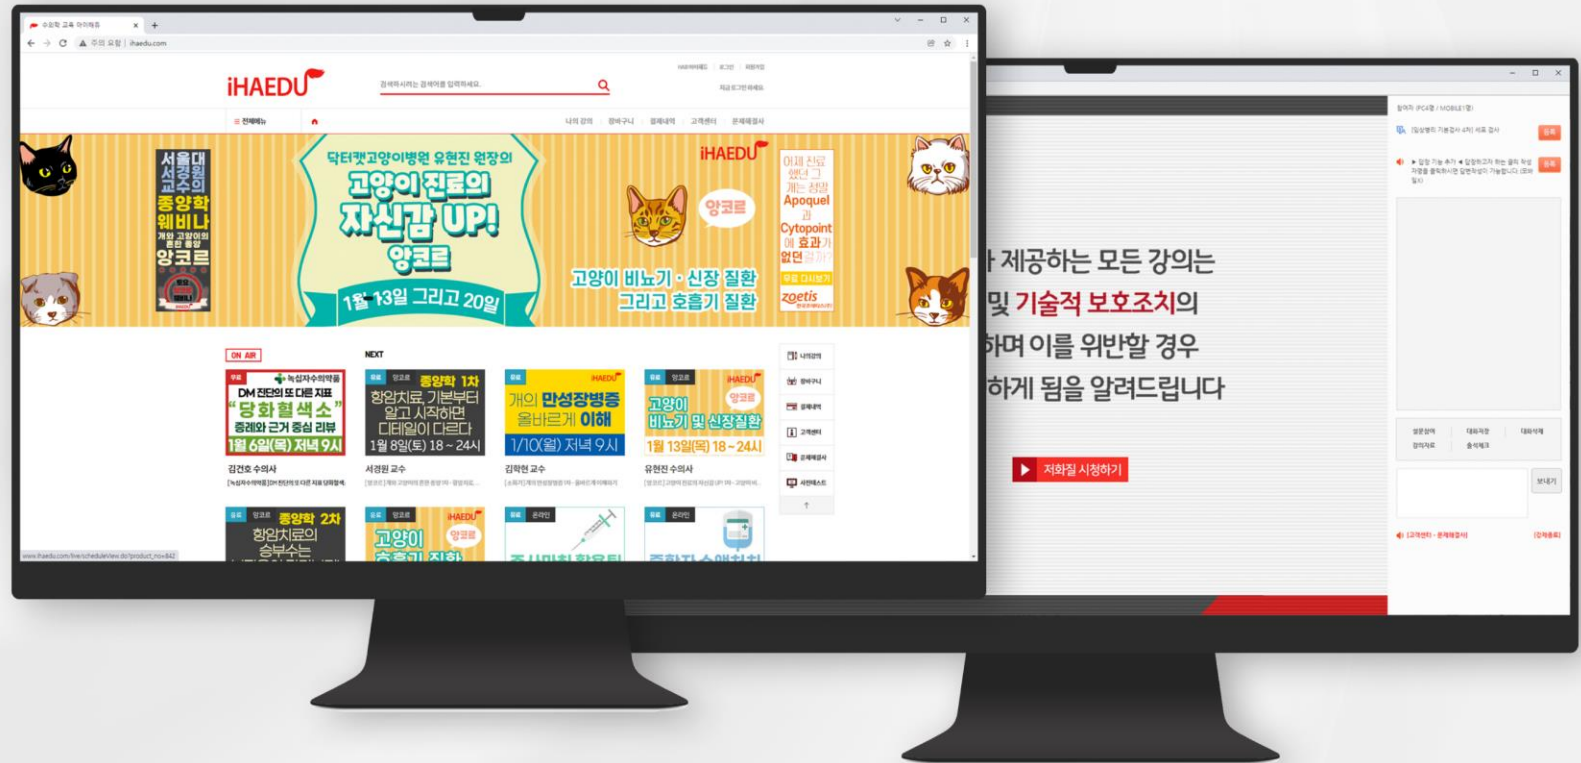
수의학 교육 아이해듀
주의 요함 | ihaedu.com

iHAEDU
검색하시려는 검색어를 입력하세요.

전체메뉴
나의 강의 장바구니 결제내역 고객센터 문제해결사

서울대 서경원 교수의 종양학 웨비나 앙코르

닥터캣고양이병원 유현진 원장의
고양이 진료의 자신감 UP!
앙코르
1월 13일 그리고 20일

iHAEDU
앙코르
고양이 비뇨기·신장 질환 그리고 호흡기 질환

어제 진료했던 그 개는 정말 Apoquel과 Cytopoint에 효과가 없던 걸까?
zoetis

ON AIR
NEXT

무료 녹십자수의약품
DM 진단의 또 다른 지표
"당화혈색소"
증례와 근거 중심 리뷰
1월 6일(목) 저녁 9시
김건호 수의사

유료 앙코르 종양학 1차
항암치료, 기본부터 알고 시작하면 디테일이 다르다
1월 8일(토) 18 ~ 24시
서경원 교수

유료 iHAEDU
개의 만성장병증 올바르게 이해
1/10(월) 저녁 9시
김학현 교수

유료 앙코르 iHAEDU
고양이 비뇨기 및 신장질환
앙코르
1월 13일(목) 18 ~ 24시
유현진 수의사

유료 앙코르 종양학 2차
항암치료의 승부수는

유료 앙코르 iHAEDU
고양이 호흡기 질환
앙코르

유료 온라인

유료 온라인

www.ihaedu.com/live/scheduleView.do?product_no=842

나의강의
장바구니
결제내역
고객센터
문제해결사
서면테스트

ㅏ 제공하는 모든 강의는
및 기술적 보호조치의
하며 이를 위반할 경우
하게 됨을 알려드립니다

저화질 시청하기

보내기